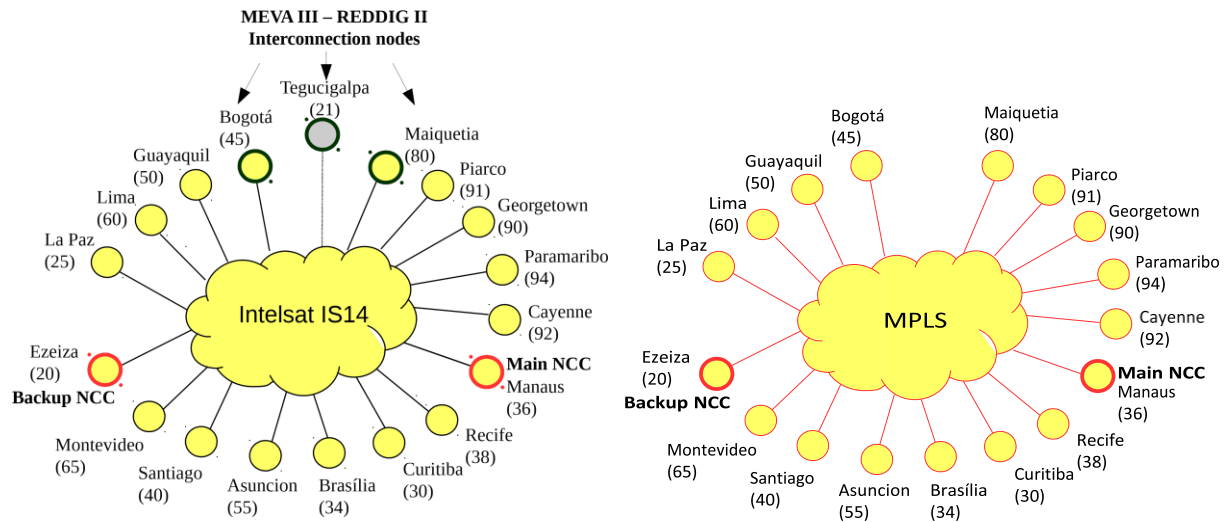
MEVA III – REDDIG II
Interconnection nodes

Tegucigalpa (21)
Bogotá (45)
Maiquetia (80)
Guayaquil (50)
Piarco (91)
Lima (60)
Georgetown (90)
La Paz (25)
Paramaribo (94)
Intelsat IS14
Cayenne (92)
Ezeiza (20)
Backup NCC
Main NCC
Manaus (36)
Montevideo (65)
Recife (38)
Santiago (40)
Asuncion (55)
Brasília (34)
Curitiba (30)

Bogotá (45)
Maiquetia (80)
Guayaquil (50)
Piarco (91)
Lima (60)
Georgetown (90)
La Paz (25)
Paramaribo (94)
MPLS
Cayenne (92)
Ezeiza (20)
Backup NCC
Main NCC
Manaus (36)
Montevideo (65)
Recife (38)
Santiago (40)
Asuncion (55)
Brasília (34)
Curitiba (30)